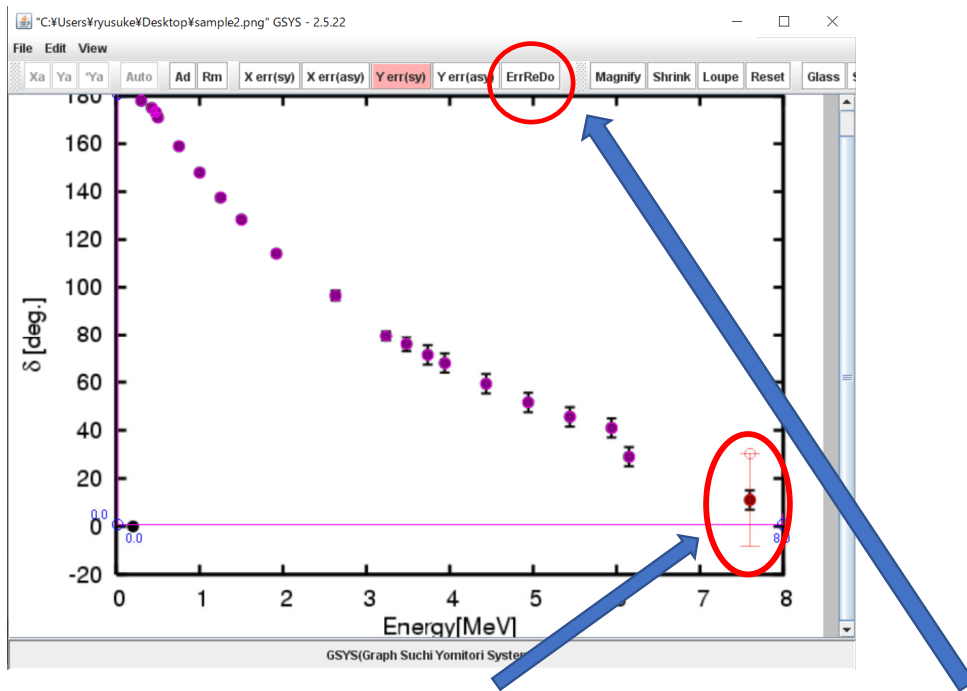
"C:¥Users¥ryusuke¥Desktop¥sample2.png" GSYS - 2.5.22

File Edit View

Xa Ya 'Ya Auto Ad Rm X err(sy) X err(asy) Y err(sy) Y err(asy) ErrReDo Magnify Shrink Loupe Reset Glass

180
160
140
120
100
80
60
40
20
0
-20

δ [deg.]

0.0
0.0
8.0

0 1 2 3 4 5 6 7 8

Energy[MeV]

GSYS(Graph Suchi Yomitori System)